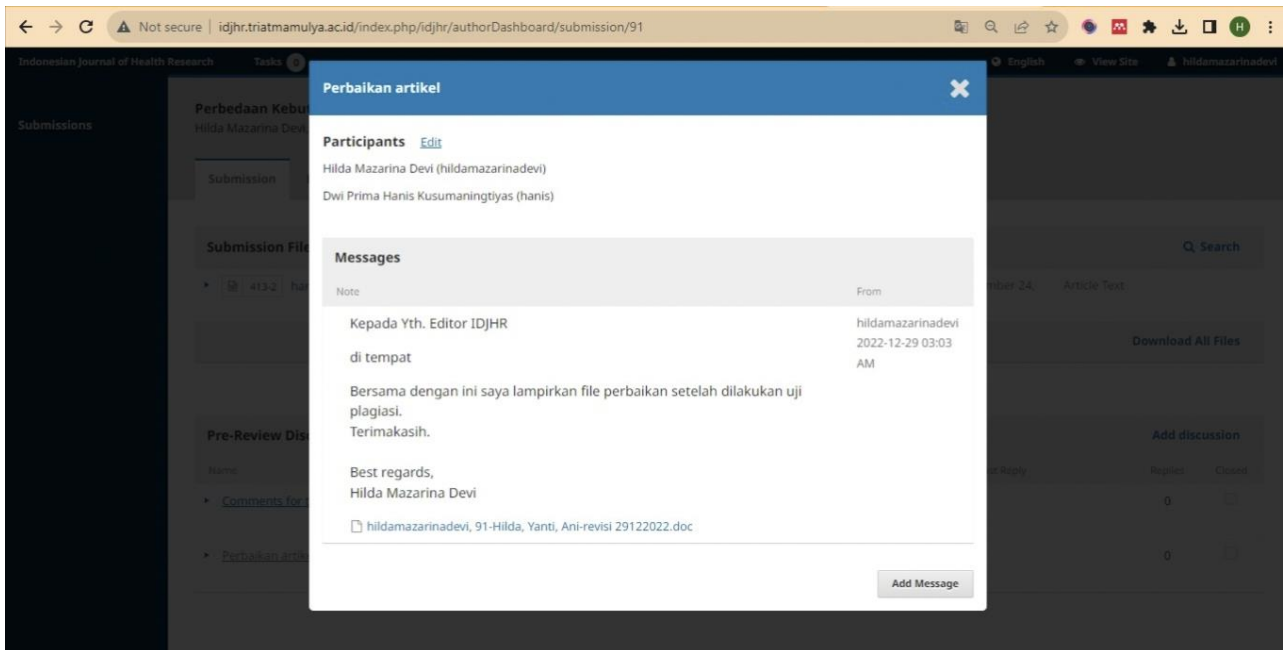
Not secure | idjhr.triatmamulya.ac.id/index.php/idjhr/authorDashboard/submission/91

Indonesian Journal of Health Research Tasks 0 English View Site hildamazarinadevi

Submissions

Perbedaan Kebut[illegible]
Hilda Mazarina Devi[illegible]

Submission

Submission File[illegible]
413-2 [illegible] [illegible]mber 24, Article Text
Search
Download All Files

Pre-Review Dis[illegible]
Add discussion
Name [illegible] Reply Replies Closed
Comments for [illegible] 0
Perbaikan artik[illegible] 0

Perbaikan artikel

Participants Edit
Hilda Mazarina Devi (hildamazarinadevi)
Dwi Prima Hanis Kusumaningtiyas (hanis)

Messages
| Note | From |
|---|---|
| Kepada Yth. Editor IDJHR<br>di tempat<br>Bersama dengan ini saya lampirkan file perbaikan setelah dilakukan uji plagiasi.<br>Terimakasih.<br>Best regards,<br>Hilda Mazarina Devi<br>hildamazarinadevi, 91-Hilda, Yanti, Ani-revisi 29122022.doc | hildamazarinadevi<br>2022-12-29 03:03 AM |

Add Message